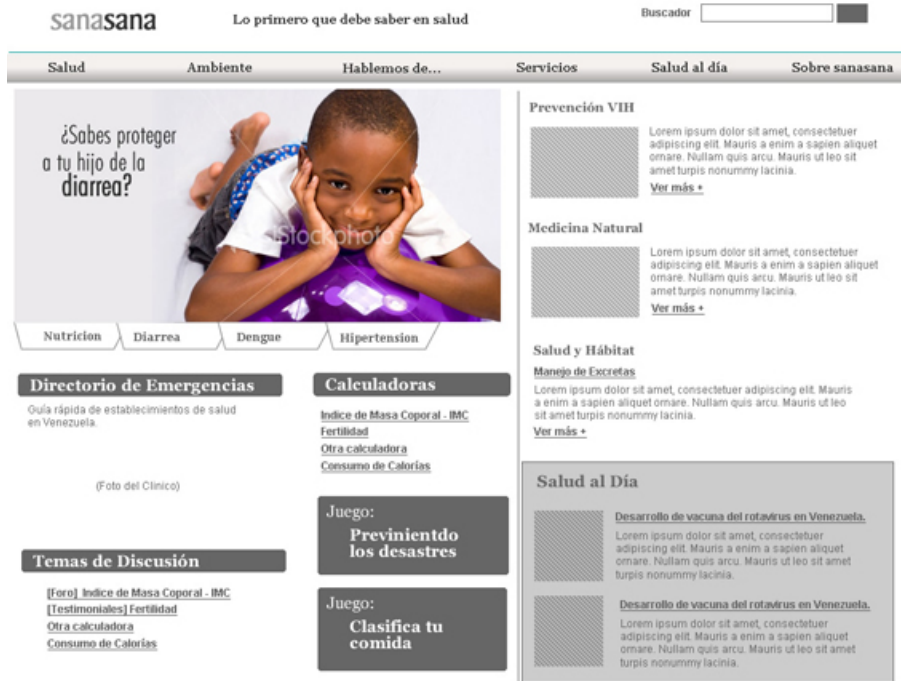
sanasana Lo primero que debe saber en salud

Buscador

Salud Ambiente Hablemos de... Servicios Salud al día Sobre sanasana

¿Sabes proteger a tu hijo de la diarrea?

iStockphoto

Nutricion Diarrea Dengue Hipertension

Directorio de Emergencias

Guía rápida de establecimientos de salud en Venezuela.

(Foto del Clinico)

Temas de Discusión

[Foro] Indice de Masa Coporal - IMC
[Testimoniales] Fertilidad
Otra calculadora
Consumo de Calorías

Calculadoras

Indice de Masa Coporal - IMC
Fertilidad
Otra calculadora
Consumo de Calorías

Juego:
Previnientdo los desastres

Juego:
Clasifica tu comida

Prevención VIH

Lorem ipsum dolor sit amet, consectetuer adipiscing elit. Mauris a enim a sapien aliquet ornare. Nullam quis arcu. Mauris ut leo sit amet turpis nonummy lacinia.

Ver más +

Medicina Natural

Lorem ipsum dolor sit amet, consectetuer adipiscing elit. Mauris a enim a sapien aliquet ornare. Nullam quis arcu. Mauris ut leo sit amet turpis nonummy lacinia.

Ver más +

Salud y Hábitat

Manejo de Excretas

Lorem ipsum dolor sit amet, consectetuer adipiscing elit. Mauris a enim a sapien aliquet ornare. Nullam quis arcu. Mauris ut leo sit amet turpis nonummy lacinia.

Ver más +

Salud al Día

Desarrollo de vacuna del rotavirus en Venezuela.

Lorem ipsum dolor sit amet, consectetuer adipiscing elit. Mauris a enim a sapien aliquet ornare. Nullam quis arcu. Mauris ut leo sit amet turpis nonummy lacinia.

Desarrollo de vacuna del rotavirus en Venezuela.

Lorem ipsum dolor sit amet, consectetuer adipiscing elit. Mauris a enim a sapien aliquet ornare. Nullam quis arcu. Mauris ut leo sit amet turpis nonummy lacinia.